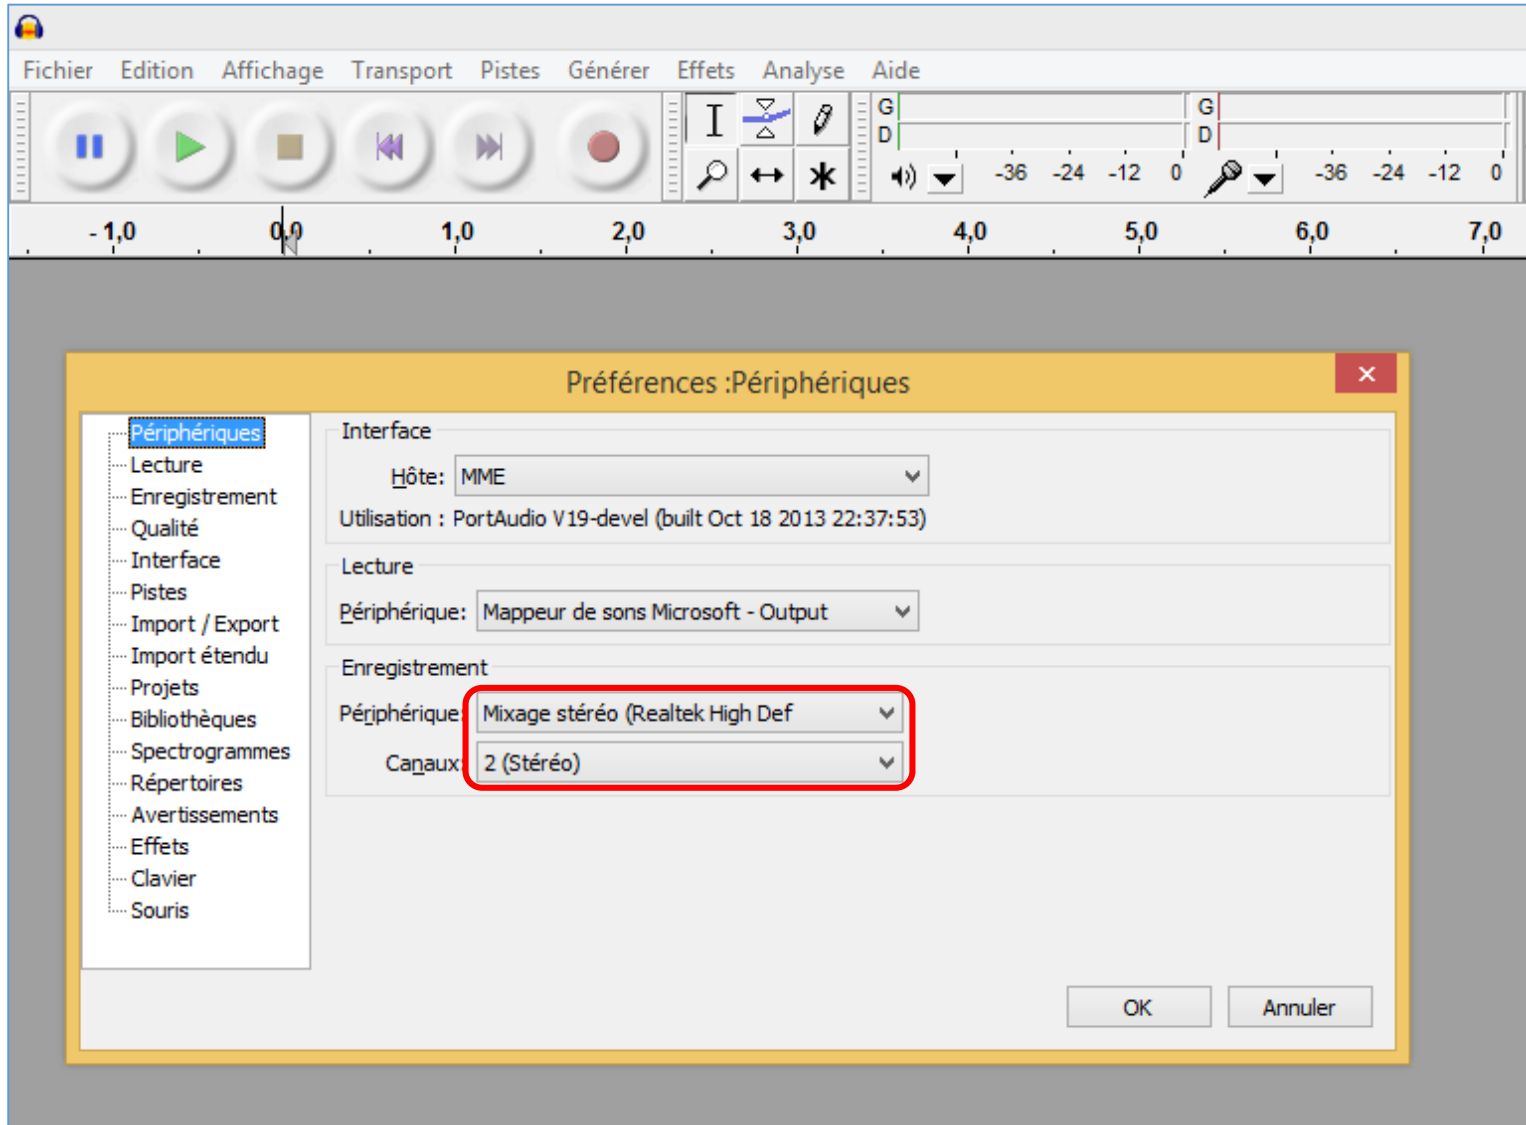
Fichier Edition Affichage Transport Pistes Générer Effets Analyse Aide

G
D
-36 -24 -12 0
G
D
-36 -24 -12 0

- 1,0 0,0 1,0 2,0 3,0 4,0 5,0 6,0 7,0

Préférences :Périphériques

Périphériques
Lecture
Enregistrement
Qualité
Interface
Pistes
Import / Export
Import étendu
Projets
Bibliothèques
Spectrogrammes
Répertoires
Avertissements
Effets
Clavier
Souris

Interface
Hôte: MME
Utilisation : PortAudio V19-devel (built Oct 18 2013 22:37:53)

Lecture
Périphérique: Mappeur de sons Microsoft - Output

Enregistrement
Périphérique: Mixage stéréo (Realtek High Def
Canaux: 2 (Stéréo)

OK Annuler